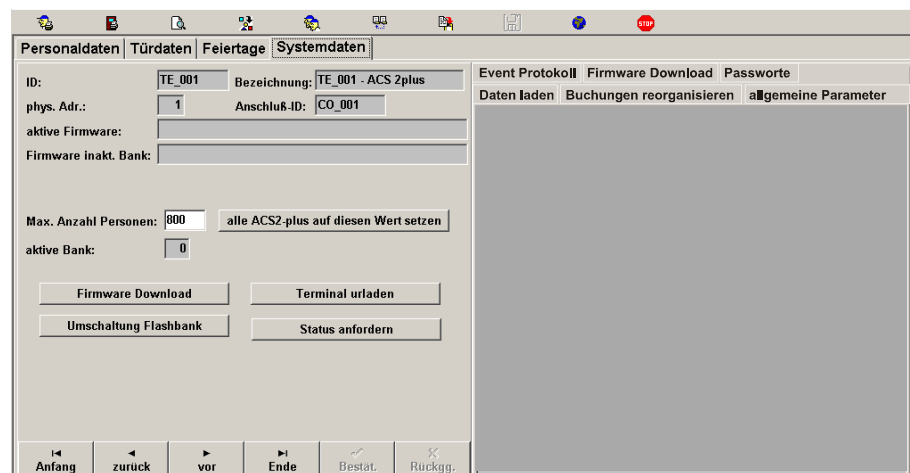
STOP

Personaldaten | Türdaten | Feiertage | Systemdaten

ID: TE_001 Bezeichnung: TE_001 - ACS 2plus

phys. Adr.: 1 Anschluß-ID: CO_001

aktive Firmware:

Firmware inakt. Bank:

Max. Anzahl Personen: 800 alle ACS2-plus auf diesen Wert setzen

aktive Bank: 0

Firmware Download

Terminal urladen

Umschaltung Flashbank

Status anfordern

Event Protokoll | Firmware Download | Passworte

Daten laden | Buchungen reorganisieren | allgemeine Parameter

Anfang | zurück | vor | Ende | Bestat. | Rückgg.